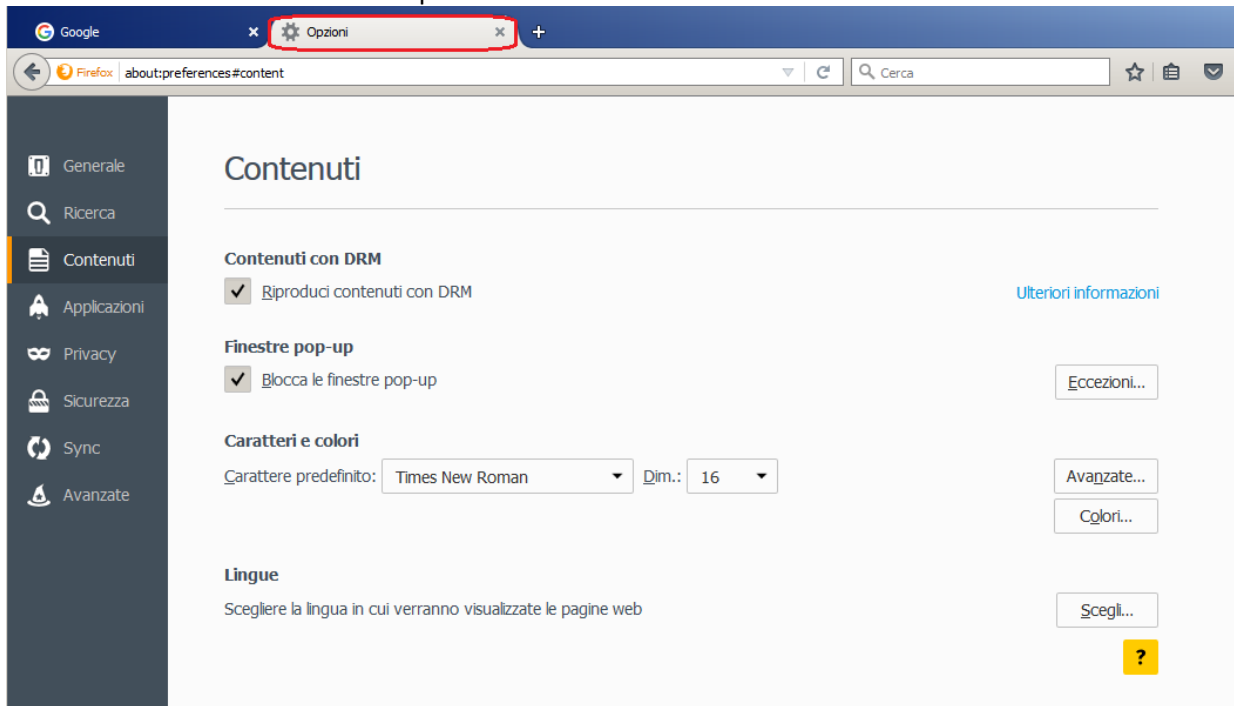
Google
Opzioni
Firefox about:preferences#content
Cerca

Generale
Ricerca
Contenuti
Applicazioni
Privacy
Sicurezza
Sync
Avanzate

Contenuti

Contenuti con DRM
Riproduci contenuti con DRM
Ulteriori informazioni

Finestre pop-up
Blocca le finestre pop-up
Eccezioni...

Caratteri e colori
Carattere predefinito: Times New Roman Dim.: 16
Avanzate...
Colori...

Lingue
Scegliere la lingua in cui verranno visualizzate le pagine web
Scegli...
?